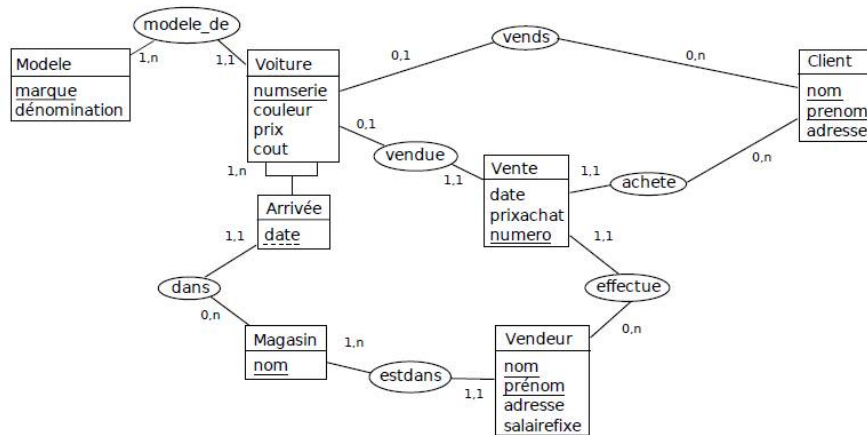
modele_de

Modele
marque
dénomination

1,n

1,1

Voiture
numserie
couleur
prix
cout

0,1

vends

0,n

Client
nom
prenom
adresse

0,1

vendue

1,1

Vente
date
prixachat
numero

1,1

achete

0,n

1,n

Arrivée
date

1,1

1,1

dans

effectue

0,n

0,n

Magasin
nom

1,n

estdans

1,1

Vendeur
nom
prénom
adresse
salairefixe